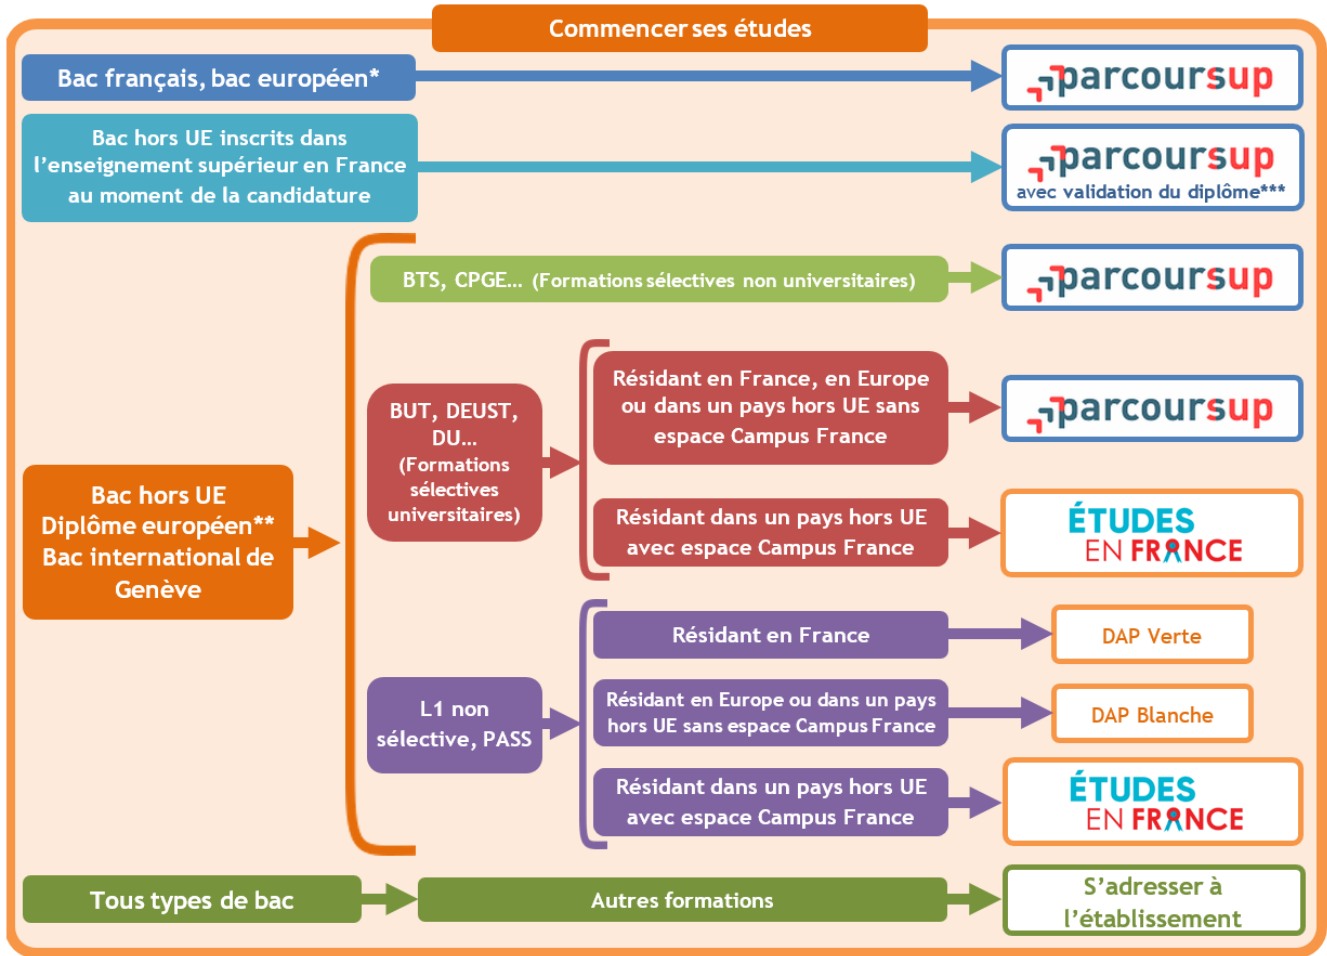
Commencer ses études

Bac français, bac européen*

parcoursup

Bac hors UE inscrits dans l'enseignement supérieur en France au moment de la candidature

parcoursup
avec validation du diplôme***

BTS, CPGE... (Formations sélectives non universitaires)

parcoursup

Bac hors UE
Diplôme européen**
Bac international de Genève

BUT, DEUST, DU... (Formations sélectives universitaires)

Résidant en France, en Europe ou dans un pays hors UE sans espace Campus France

parcoursup

Résidant dans un pays hors UE avec espace Campus France

ÉTUDES EN FRANCE

L1 non sélective, PASS

Résidant en France

DAP Verte

Résidant en Europe ou dans un pays hors UE sans espace Campus France

DAP Blanche

Résidant dans un pays hors UE avec espace Campus France

ÉTUDES EN FRANCE

Tous types de bac

Autres formations

S'adresser à l'établissement